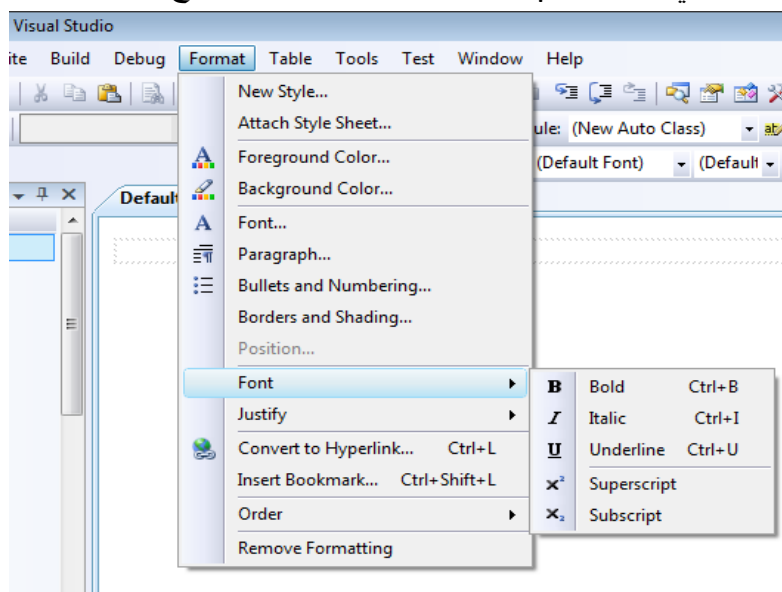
Visual Studio

ite Build Debug Format Table Tools Test Window Help

ule: (New Auto Class)

(Default Font) (Default

Default

New Style...
Attach Style Sheet...
Foreground Color...
Background Color...
Font...
Paragraph...
Bullets and Numbering...
Borders and Shading...
Position...
Font
Justify
Convert to Hyperlink... Ctrl+L
Insert Bookmark... Ctrl+Shift+L
Order
Remove Formatting

B Bold Ctrl+B
I Italic Ctrl+I
U Underline Ctrl+U
$x^2$ Superscript
$x_2$ Subscript